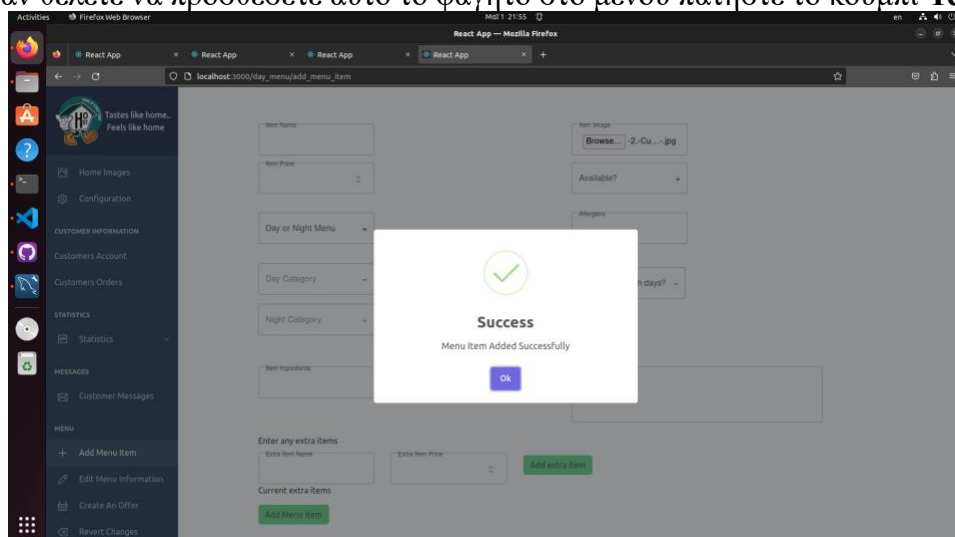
άν θέλετε να προσθέσετε αυτό το φαγητό στο μενού πατήστε το κουμπί **R**

Activities Firefox Web Browser Μαΐ 1 21:55 en

React App — Mozilla Firefox

React App React App React App React App +

localhost:3000/day_menu/add_menu_item

Tastes like home.. Feels like home

Home Images

Configuration

CUSTOMER INFORMATION

Customers Account

Customers Orders

STATISTICS

Statistics

MESSAGES

Customer Messages

MENU

Add Menu Item

Edit Menu Information

Create An Offer

Revert Changes

Item Name

Item Price

Day or Night Menu

Day Category

Night Category

Item Ingredients

Item Image

Browse... -2.-Cu....jpg

Available?

Allergens

h days?

Enter any extra items

Extra Item Name

Extra Item Price

Add extra Item

Current extra items

Add Menu Item

Success

Menu Item Added Successfully

Ok